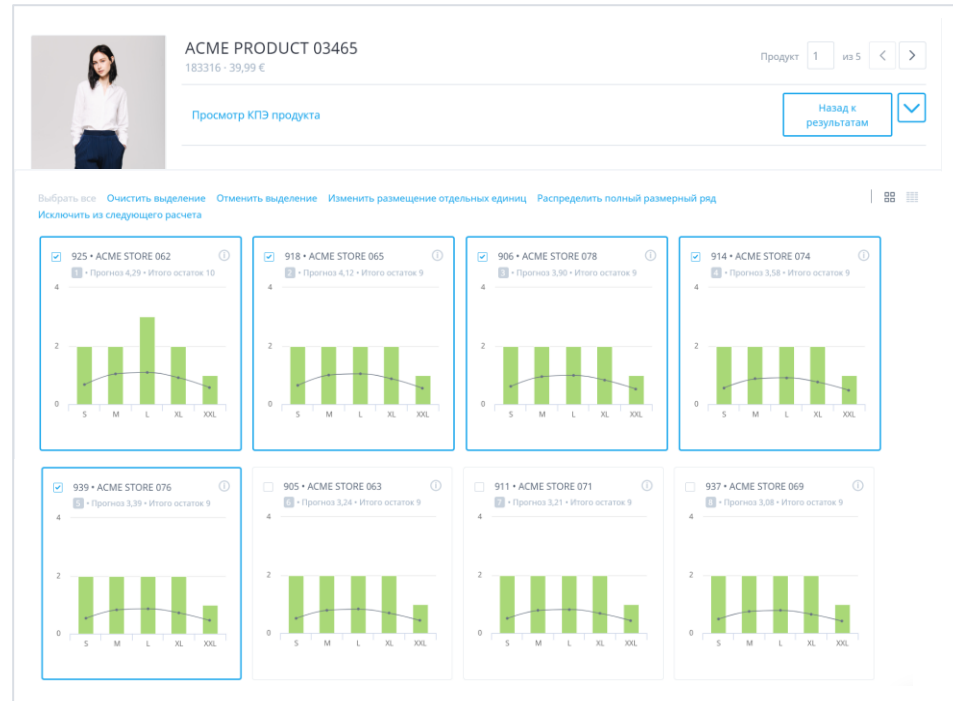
ACME PRODUCT 03465
183316 · 39,99 €

Продукт 1 из 5

Просмотр КПЭ продукта

Назад к результатам

Выбрать все Очистить выделение Отменить выделение Изменить размещение отдельных единиц Распределить полный размерный ряд Исключить из следующего расчета

925 • ACME STORE 062
1 • Прогноз 4,29 • Итого остаток 10
4
2
0
S M L XL XXL

918 • ACME STORE 065
2 • Прогноз 4,12 • Итого остаток 9
4
2
0
S M L XL XXL

906 • ACME STORE 078
3 • Прогноз 3,90 • Итого остаток 9
4
2
0
S M L XL XXL

914 • ACME STORE 074
4 • Прогноз 3,58 • Итого остаток 9
4
2
0
S M L XL XXL

939 • ACME STORE 076
5 • Прогноз 3,39 • Итого остаток 9
4
2
0
S M L XL XXL

905 • ACME STORE 063
6 • Прогноз 3,24 • Итого остаток 9
4
2
0
S M L XL XXL

911 • ACME STORE 071
7 • Прогноз 3,21 • Итого остаток 9
4
2
0
S M L XL XXL

937 • ACME STORE 069
8 • Прогноз 3,08 • Итого остаток 9
4
2
0
S M L XL XXL